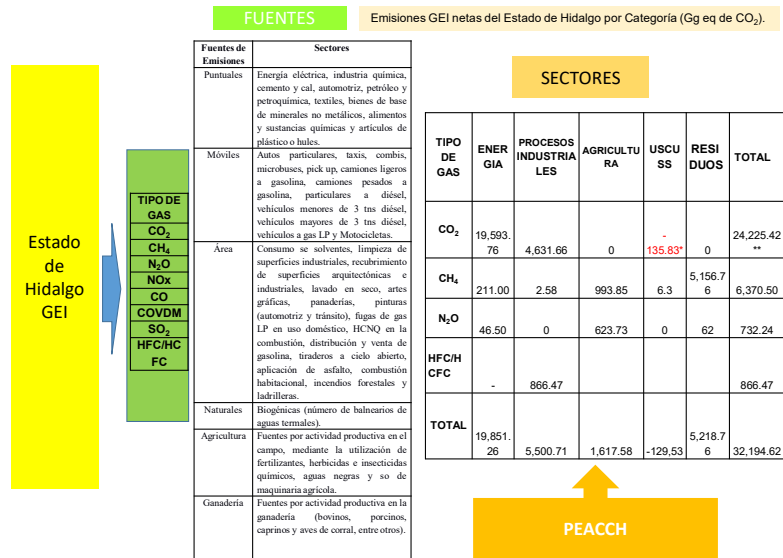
FUENTES

Emisiones GEI netas del Estado de Hidalgo por Categoría (Gg eq de $CO_2$).

Estado de Hidalgo GEI

TIPO DE GAS
$CO_2$
$CH_4$
$N_2O$
NOx
CO
COVDM
$SO_2$
HFC/HCFC

| Fuentes de Emisiones | Sectores |
|---|---|
| Puntuales | Energía eléctrica, industria química, cemento y cal, automotriz, petróleo y petroquímica, textiles, bienes de base de minerales no metálicos, alimentos y sustancias químicas y artículos de plástico o hules. |
| Móviles | Autos particulares, taxis, combis, microbuses, pick up, camiones ligeros a gasolina, camiones pesados a gasolina, particulares a diésel, vehículos menores de 3 tns diésel, vehículos mayores de 3 tns diésel, vehículos a gas LP y Motocicletas. |
| Área | Consumo se solventes, limpieza de superficies industriales, recubrimiento de superficies arquitectónicas e industriales, lavado en seco, artes gráficas, panaderías, pinturas (automotriz y tránsito), fugas de gas LP en uso doméstico, HCNQ en la combustión, distribución y venta de gasolina, tiraderos a cielo abierto, aplicación de asfalto, combustión habitacional, incendios forestales y ladrilleras. |
| Naturales | Biogénicas (número de balnearios de aguas termales). |
| Agricultura | Fuentes por actividad productiva en el campo, mediante la utilización de fertilizantes, herbicidas e insecticidas químicos, aguas negras y so de maquinaria agrícola. |
| Ganadería | Fuentes por actividad productiva en la ganadería (bovinos, porcinos, caprinos y aves de corral, entre otros). |

SECTORES

| TIPO DE GAS | ENERGIA | PROCESOS INDUSTRIALES | AGRICULTURA | USCUSS | RESIDUOS | TOTAL |
|---|---|---|---|---|---|---|
| $CO_2$ | 19,593.76 | 4,631.66 | 0 | -135.83* | 0 | 24,225.42 ** |
| $CH_4$ | 211.00 | 2.58 | 993.85 | 6.3 | 5,156.76 | 6,370.50 |
| $N_2O$ | 46.50 | 0 | 623.73 | 0 | 62 | 732.24 |
| HFC/HCFC | - | 866.47 | | | | 866.47 |
| TOTAL | 19,851.26 | 5,500.71 | 1,617.58 | -129,53 | 5,218.76 | 32,194.62 |

PEACCH